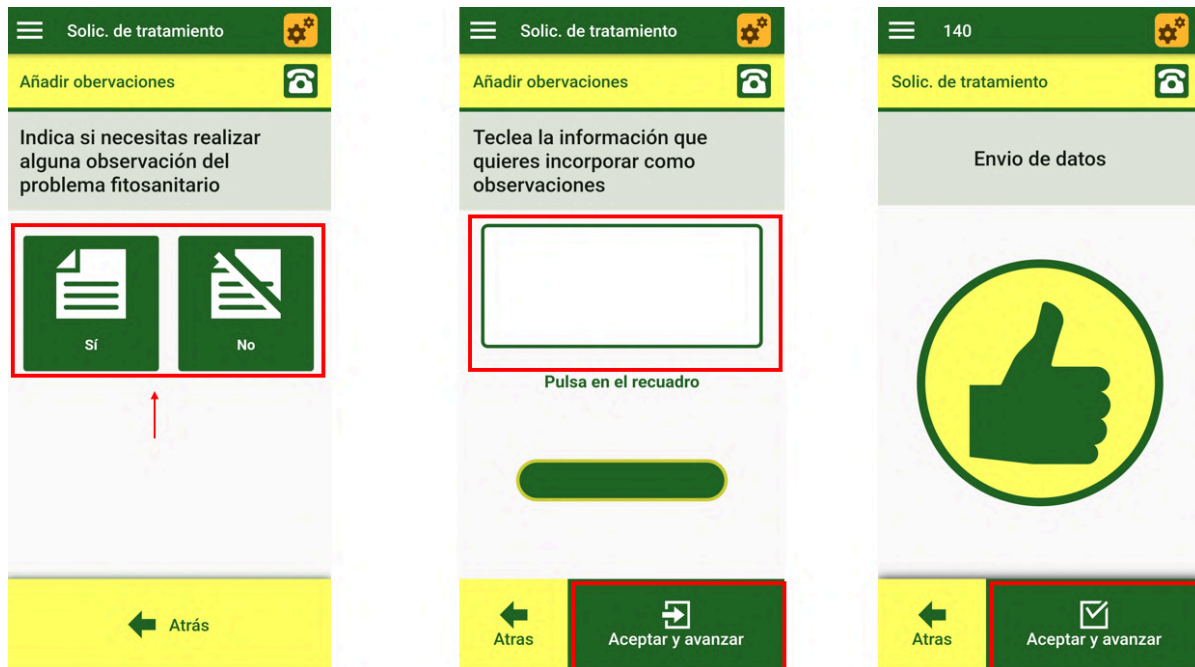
Solic. de tratamiento

Añadir obervaciones

Indica si necesitas realizar alguna observación del problema fitosanitario

Sí

No

Atrás

Solic. de tratamiento

Añadir obervaciones

Teclea la información que quieres incorporar como observaciones

Pulsa en el recuadro

Atras

Aceptar y avanzar

140

Solic. de tratamiento

Envio de datos

Atras

Aceptar y avanzar